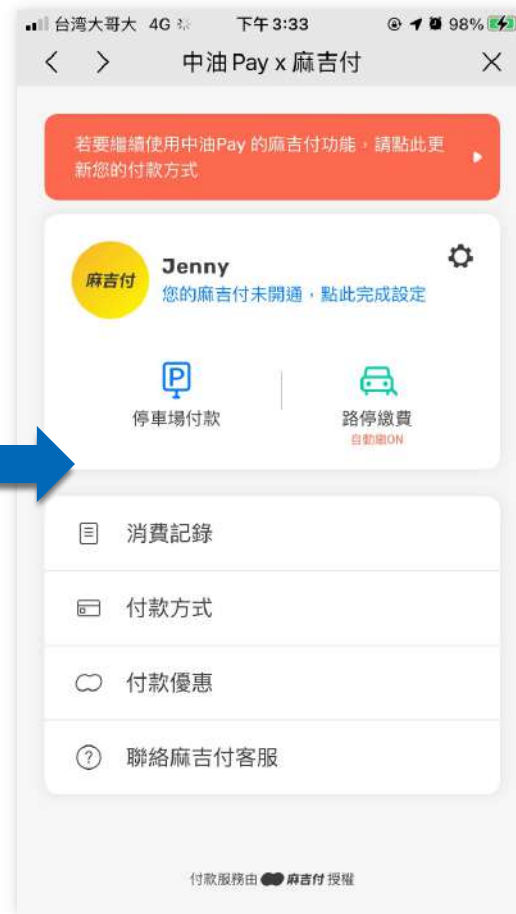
台湾大哥大 4G 下午3:33 98%

中油Pay x 麻吉付

若要繼續使用中油Pay 的麻吉付功能，請點此更新您的付款方式

麻吉付

Jenny

您的麻吉付未開通，點此完成設定

停車場付款

路停繳費

自動繳ON

消費記錄

付款方式

付款優惠

聯絡麻吉付客服

付款服務由 麻吉付 授權